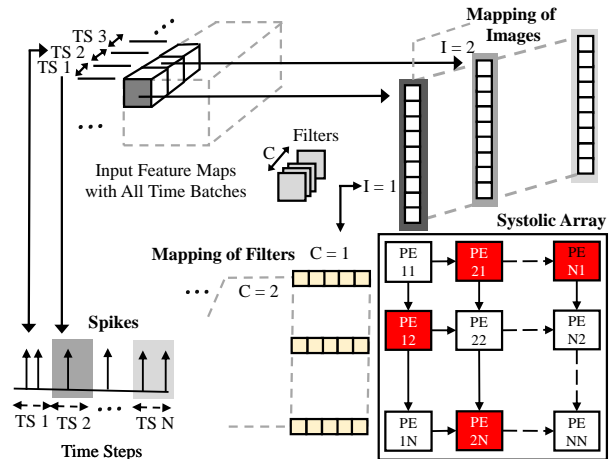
TS 3
TS 2
TS 1
...
Input Feature Maps with All Time Batches
Mapping of Images
I = 2
I = 1
Filters
C
Mapping of Filters
C = 1
C = 2
...
Systolic Array
PE 11
PE 21
PE N1
PE 12
PE 22
PE N2
PE 1N
PE 2N
PE NN
Spikes
TS 1
TS 2
...
TS N
Time Steps